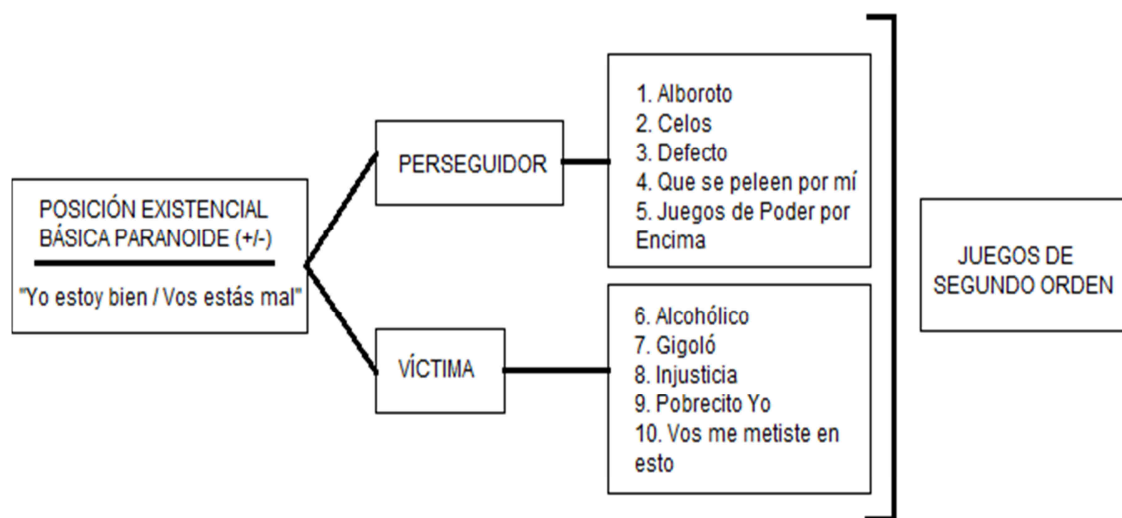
POSICIÓN EXISTENCIAL BÁSICA PARANOIDE (+/-)

"Yo estoy bien / Vos estás mal"

PERSEGUIDOR

1. Alboroto
2. Celos
3. Defecto
4. Que se peleen por mí
5. Juegos de Poder por Encima

VÍCTIMA

6. Alcohólico
7. Gigoló
8. Injusticia
9. Pobrecito Yo
10. Vos me metiste en esto

JUEGOS DE SEGUNDO ORDEN